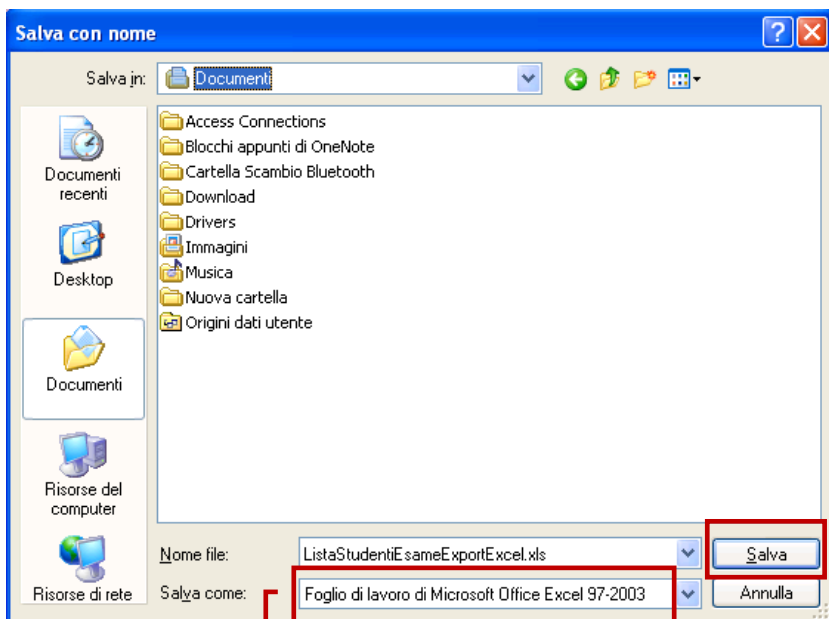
Salva con nome

Salva in: Documenti

Documenti recenti
Desktop
Documenti
Risorse del computer
Risorse di rete

Access Connections
Blocchi appunti di OneNote
Cartella Scambio Bluetooth
Download
Drivers
Immagini
Musica
Nuova cartella
Origini dati utente

Nome file: ListaStudentiEsameExportExcel.xls
Salva come: Foglio di lavoro di Microsoft Office Excel 97-2003

Salva
Annulla